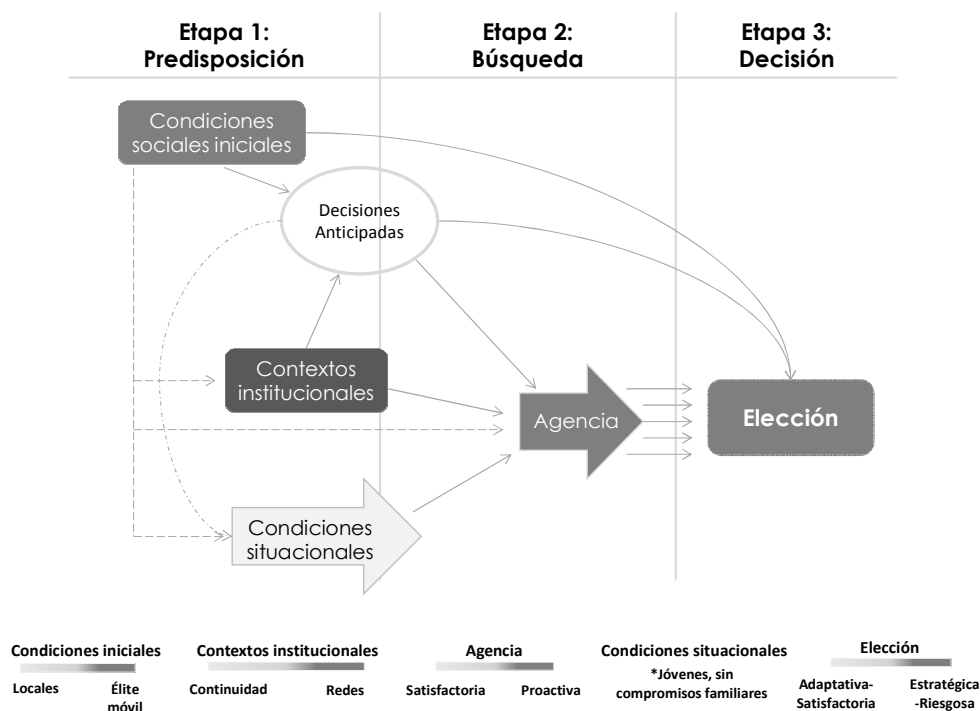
Etapa 1: Predisposición

Etapa 2: Búsqueda

Etapa 3: Decisión

Condiciones sociales iniciales

Decisiones Anticipadas

Contextos institucionales

Agencia

Elección

Condiciones situacionales

Condiciones iniciales
Locales
Élite móvil

Contextos institucionales
Continuidad
Redes

Agencia
Satisfactoria
Proactiva

Condiciones situacionales
*Jóvenes, sin compromisos familiares

Elección
Adaptativa-Satisfactoria
Estratégica-Riesgosa